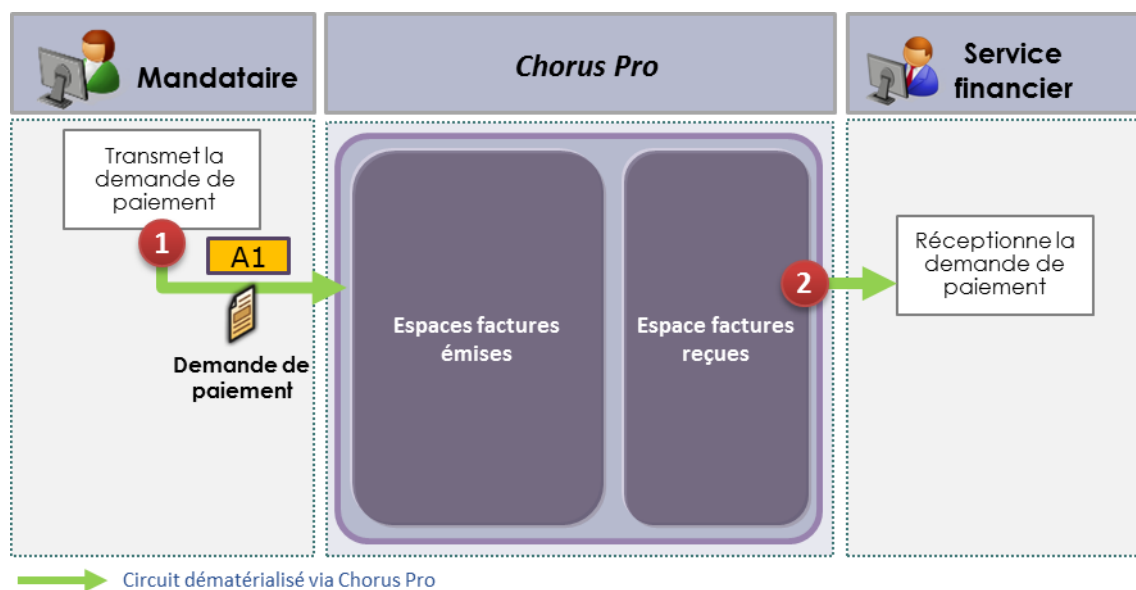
Mandataire

Chorus Pro

Service financier

Transmet la demande de paiement

1

A1

Demande de paiement

Espaces factures émises

Espace factures reçues

2

Réceptionne la demande de paiement

Circuit dématérialisé via Chorus Pro